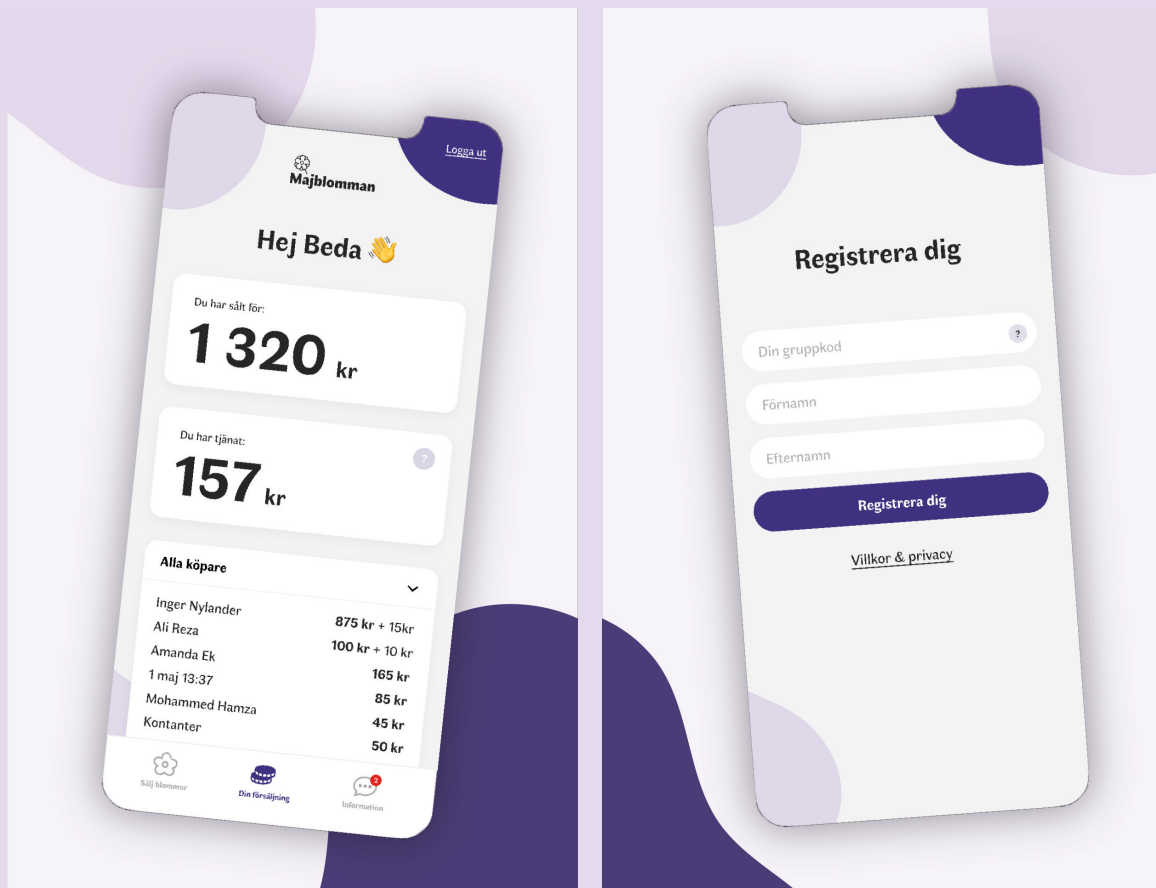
Logga ut

Majblomman

Hej Beda 👋

Du har sålt för:

1 320 kr

Du har tjänat:

157 kr

?

Alla köpare

| | |
|---|---|
| Inger Nylander | 875 kr + 15kr |
| Ali Reza | 100 kr + 10 kr |
| Amanda Ek | 165 kr |
| 1 maj 13:37 | 85 kr |
| Mohammed Hamza | 45 kr |
| Kontanter | 50 kr |

Sälj blommor

Din försäljning

2
Information

Registrera dig

Din gruppkod ?

Förnamn

Efternamn

Registrera dig

Villkor & privacy